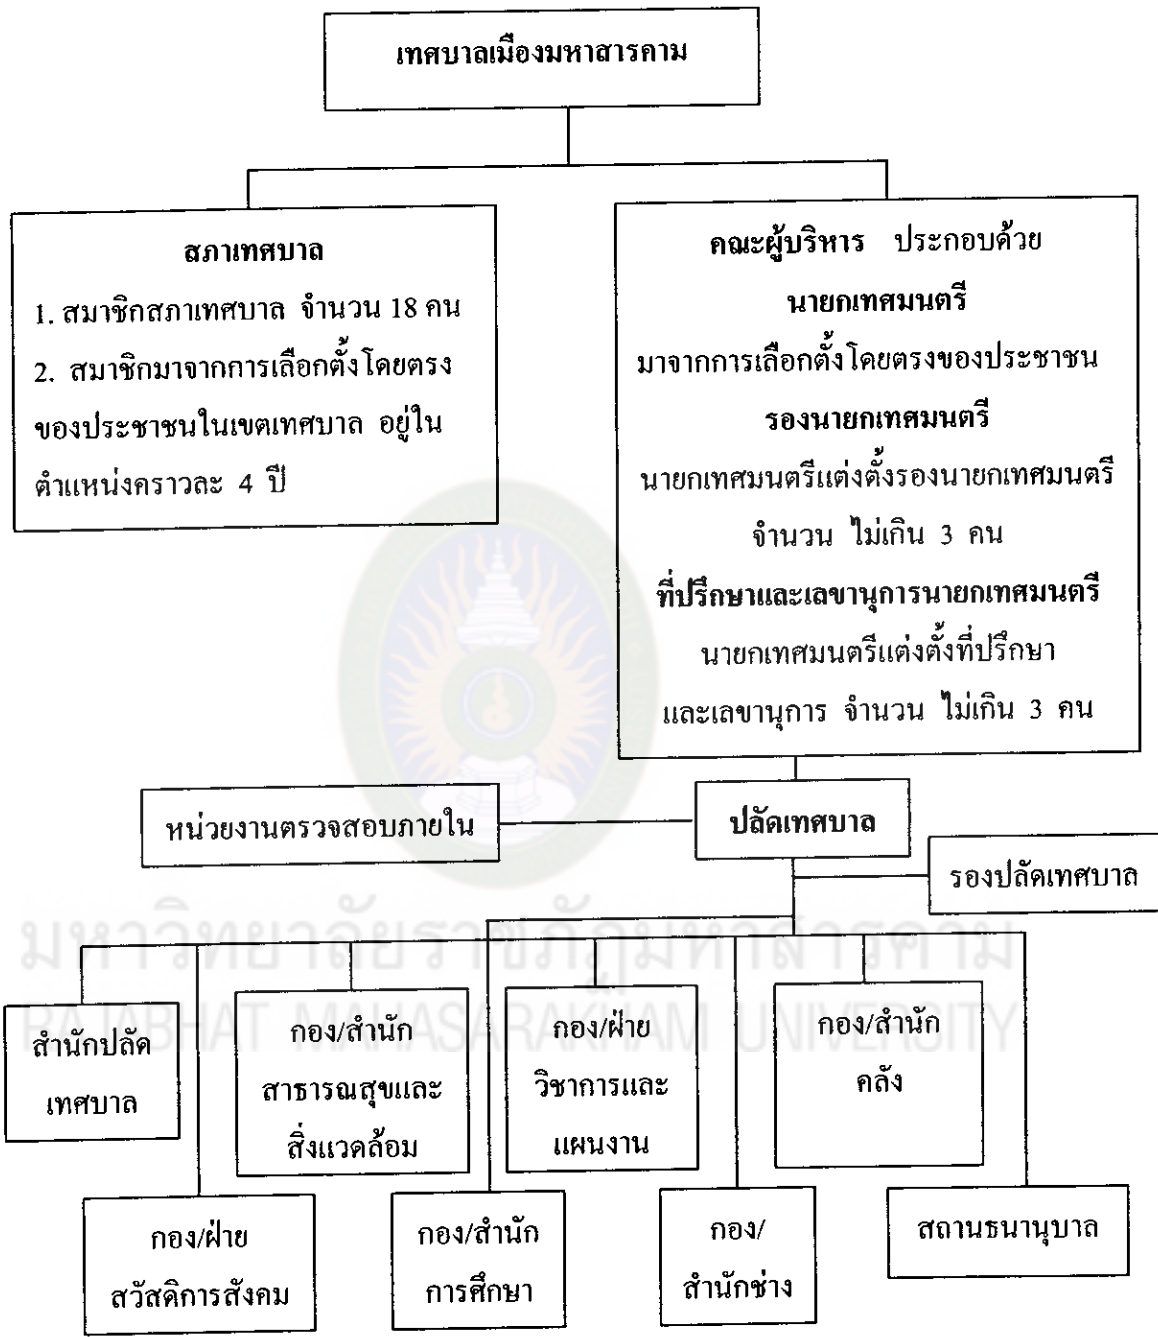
เทศบาลเมืองมหาสารคาม

สภาเทศบาล
1. สมาชิกสภาเทศบาล จำนวน 18 คน
2. สมาชิกมาจากการเลือกตั้งโดยตรงของประชาชนในเขตเทศบาล อยู่ในตำแหน่งคราวละ 4 ปี

คณะผู้บริหาร ประกอบด้วย
นายกเทศมนตรี
มาจากการเลือกตั้งโดยตรงของประชาชน
รองนายกเทศมนตรี
นายกเทศมนตรีแต่งตั้งรองนายกเทศมนตรี จำนวน ไม่เกิน 3 คน
ที่ปรึกษาและเลขานุการนายกเทศมนตรี
นายกเทศมนตรีแต่งตั้งที่ปรึกษาและเลขานุการ จำนวน ไม่เกิน 3 คน

หน่วยงานตรวจสอบภายใน

ปลัดเทศบาล

รองปลัดเทศบาล

มหาวิทยาลัยราชภัฏมหาสารคาม
RAJABHAT MAHASARAKHAM UNIVERSITY

สำนักปลัดเทศบาล

กอง/สำนักสาธารณสุขและสิ่งแวดล้อม

กอง/ฝ่ายวิชาการและแผนงาน

กอง/สำนักคลัง

กอง/ฝ่ายสวัสดิการสังคม

กอง/สำนักการศึกษา

กอง/สำนักช่าง

สถานธนานุบาล